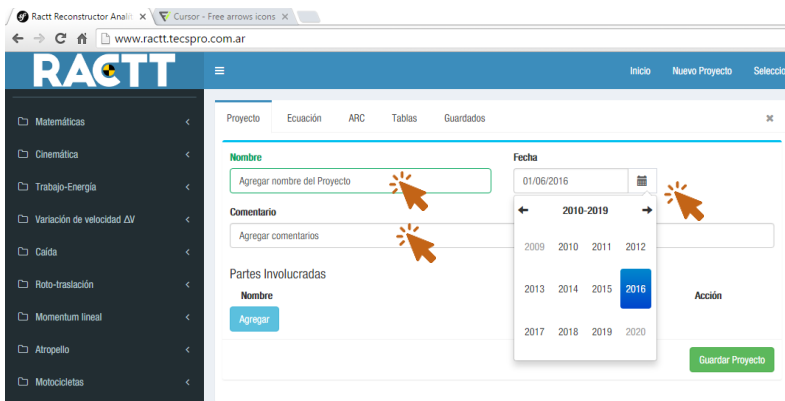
Ractt Reconstructor Anali ×
Cursor - Free arrows icons ×

www.ractt.tecspro.com.ar

RACTT

Inicio  Nuevo Proyecto  Seleccio

Matemáticas
Cinemática
Trabajo-Energía
Variación de velocidad ΔV
Caída
Roto-traslación
Momentum lineal
Atropello
Motocicletas

Proyecto  Ecuación  ARC  Tablas  Guardados

Nombre
Agregar nombre del Proyecto

Fecha
01/06/2016

2010-2019

| 2009 | 2010 | 2011 | 2012 |
|---|---|---|---|
| 2013 | 2014 | 2015 | 2016 |
| 2017 | 2018 | 2019 | 2020 |

Comentario
Agregar comentarios

Partes Involucradas
Nombre
Acción
Agregar

Guardar Proyecto